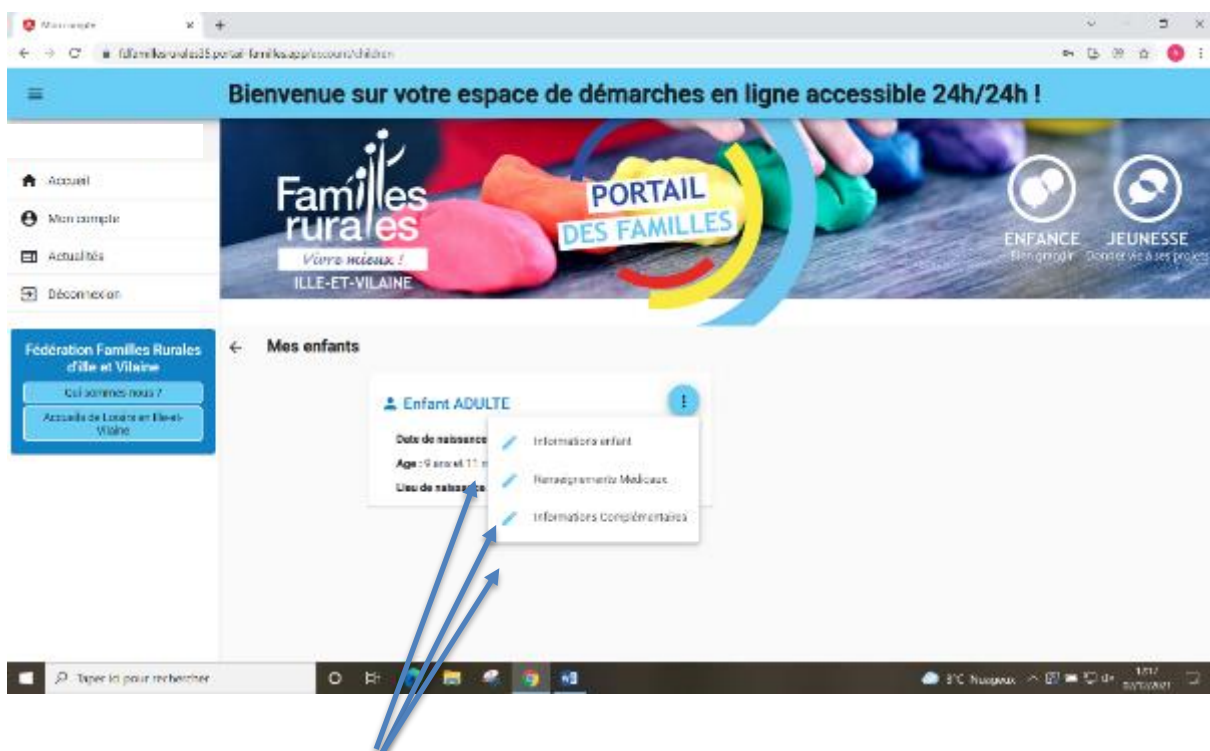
Mon compte
fdfamillesrurales35.portail-familles.app/account/children

Bienvenue sur votre espace de démarches en ligne accessible 24h/24h !

Accueil
Mon compte
Actualités
Déconnexion

Fédération Familles Rurales d'Ille et Vilaine
Qui sommes nous ?
Accueils de Loisirs en Ille-et-Vilaine

Familles rurales
Vivre mieux !
ILLE-ET-VILAINE

PORTAIL DES FAMILLES

ENFANCE
Bien grandir
JEUNESSE
Donner vie à ses projets

Mes enfants

Enfant ADULTE
Date de naissance
Age : 9 ans et 11 m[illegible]
Lieu de naissance

Informations enfant
Renseignements Medicaux
Informations Complémentaires

Taper ici pour rechercher
3°C Nuageux
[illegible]